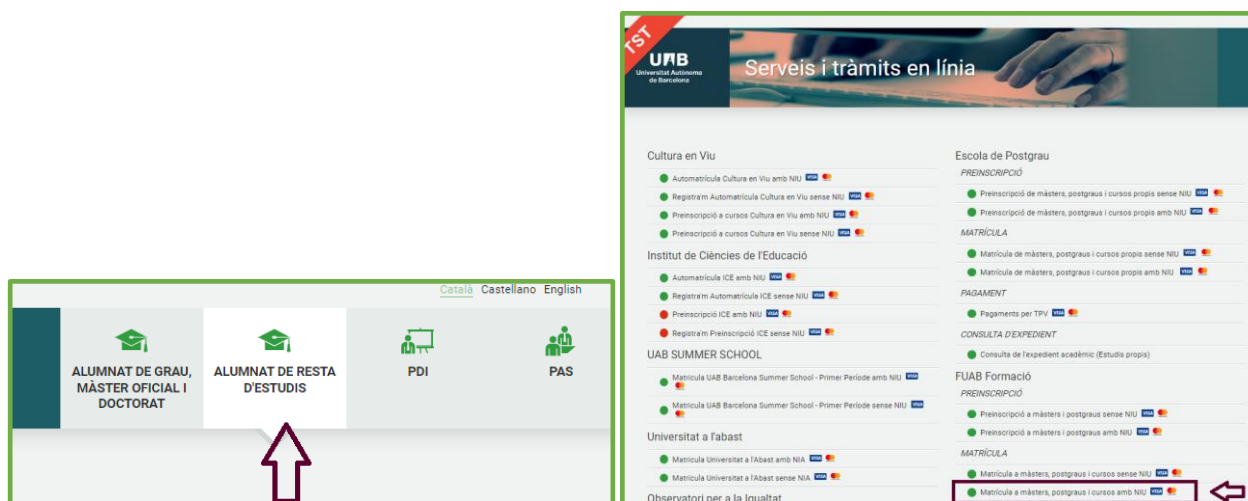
Català Castellano English

ALUMNAT DE GRAU, MÀSTER OFICIAL I DOCTORAT

ALUMNAT DE RESTA D'ESTUDIS

PDI

PAS

TST

UAB
Universitat Autònoma de Barcelona

Serveis i tràmits en línia

Cultura en Viu
Automatrícula Cultura en Viu amb NIU
Registra'm Automatrícula Cultura en Viu sense NIU
Preinscripció a cursos Cultura en Viu amb NIU
Preinscripció a cursos Cultura en Viu sense NIU

Institut de Ciències de l'Educació
Automatrícula ICE amb NIU
Registra'm Automatrícula ICE sense NIU
Preinscripció ICE amb NIU
Registra'm Preinscripció ICE sense NIU

UAB SUMMER SCHOOL
Matrícula UAB Barcelona Summer School - Primer Període amb NIU
Matrícula UAB Barcelona Summer School - Primer Període sense NIU

Universitat a l'abast
Matrícula Universitat a l'Abast amb NIA
Matrícula Universitat a l'Abast sense NIA

Observatori per a la Igualtat

Escola de Postgrau
PREINSCRIPCIÓ
Preinscripció de màsters, postgraus i cursos propis sense NIU
Preinscripció de màsters, postgraus i cursos propis amb NIU
MATRÍCULA
Matrícula de màsters, postgraus i cursos propis sense NIU
Matrícula de màsters, postgraus i cursos propis amb NIU
PAGAMENT
Pagaments per TPV
CONSULTA D'EXPEDIENT
Consulta de l'expedient acadèmic (Estudis propis)

FUAB Formació
PREINSCRIPCIÓ
Preinscripció a màsters i postgraus sense NIU
Preinscripció a màsters i postgraus amb NIU
MATRÍCULA
Matrícula a màsters, postgraus i cursos sense NIU
Matrícula a màsters, postgraus i cursos amb NIU